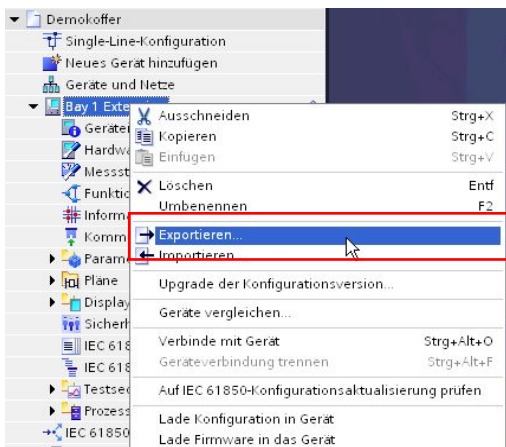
Demokoffer
Single-Line-Konfiguration
Neues Gerät hinzufügen
Geräte und Netze
Bay 1 Exte
Geräte
Hardwa
Messst
Funktio
Inform
Komm
Param
Pläne
Display
Sicherh
IEC 618
IEC 618
Testseq
Prozess
IEC 61850

Ausschneiden Strg+X
Kopieren Strg+C
Einfügen Strg+V
Löschen Entf
Umbenennen F2
Exportieren...
Importieren...
Upgrade der Konfigurationsversion...
Geräte vergleichen...
Verbinde mit Gerät Strg+Alt+O
Geräteverbindung trennen Strg+Alt+F
Auf IEC 61850-Konfigurationsaktualisierung prüfen
Lade Konfiguration in Gerät
Lade Firmware in das Gerät